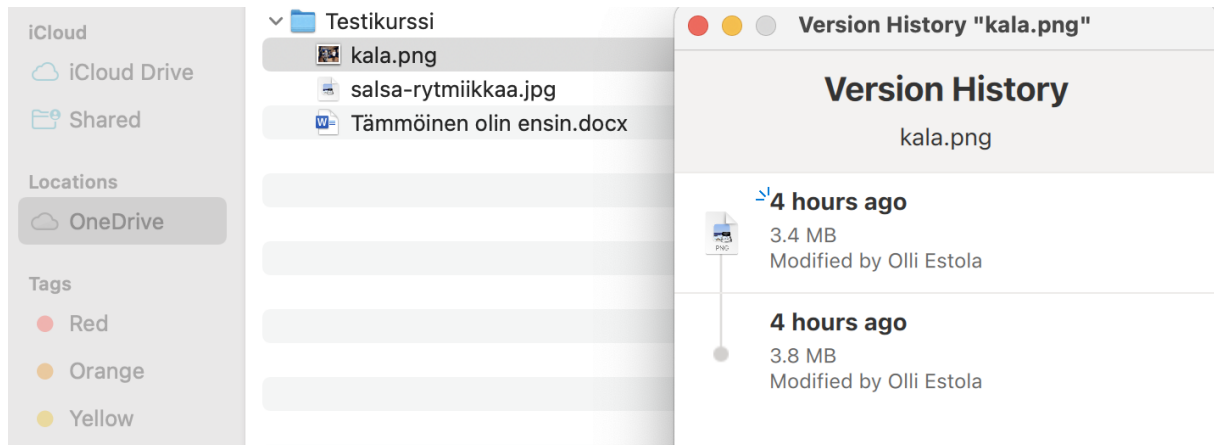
iCloud
iCloud Drive
Shared

Locations
OneDrive

Tags
Red
Orange
Yellow

Testikurssi
kala.png
salsa-rytmiikkaa.jpg
Tämmöinen olin ensin.docx

Version History "kala.png"

Version History
kala.png

4 hours ago
3.4 MB
Modified by Olli Estola

PNG

4 hours ago
3.8 MB
Modified by Olli Estola